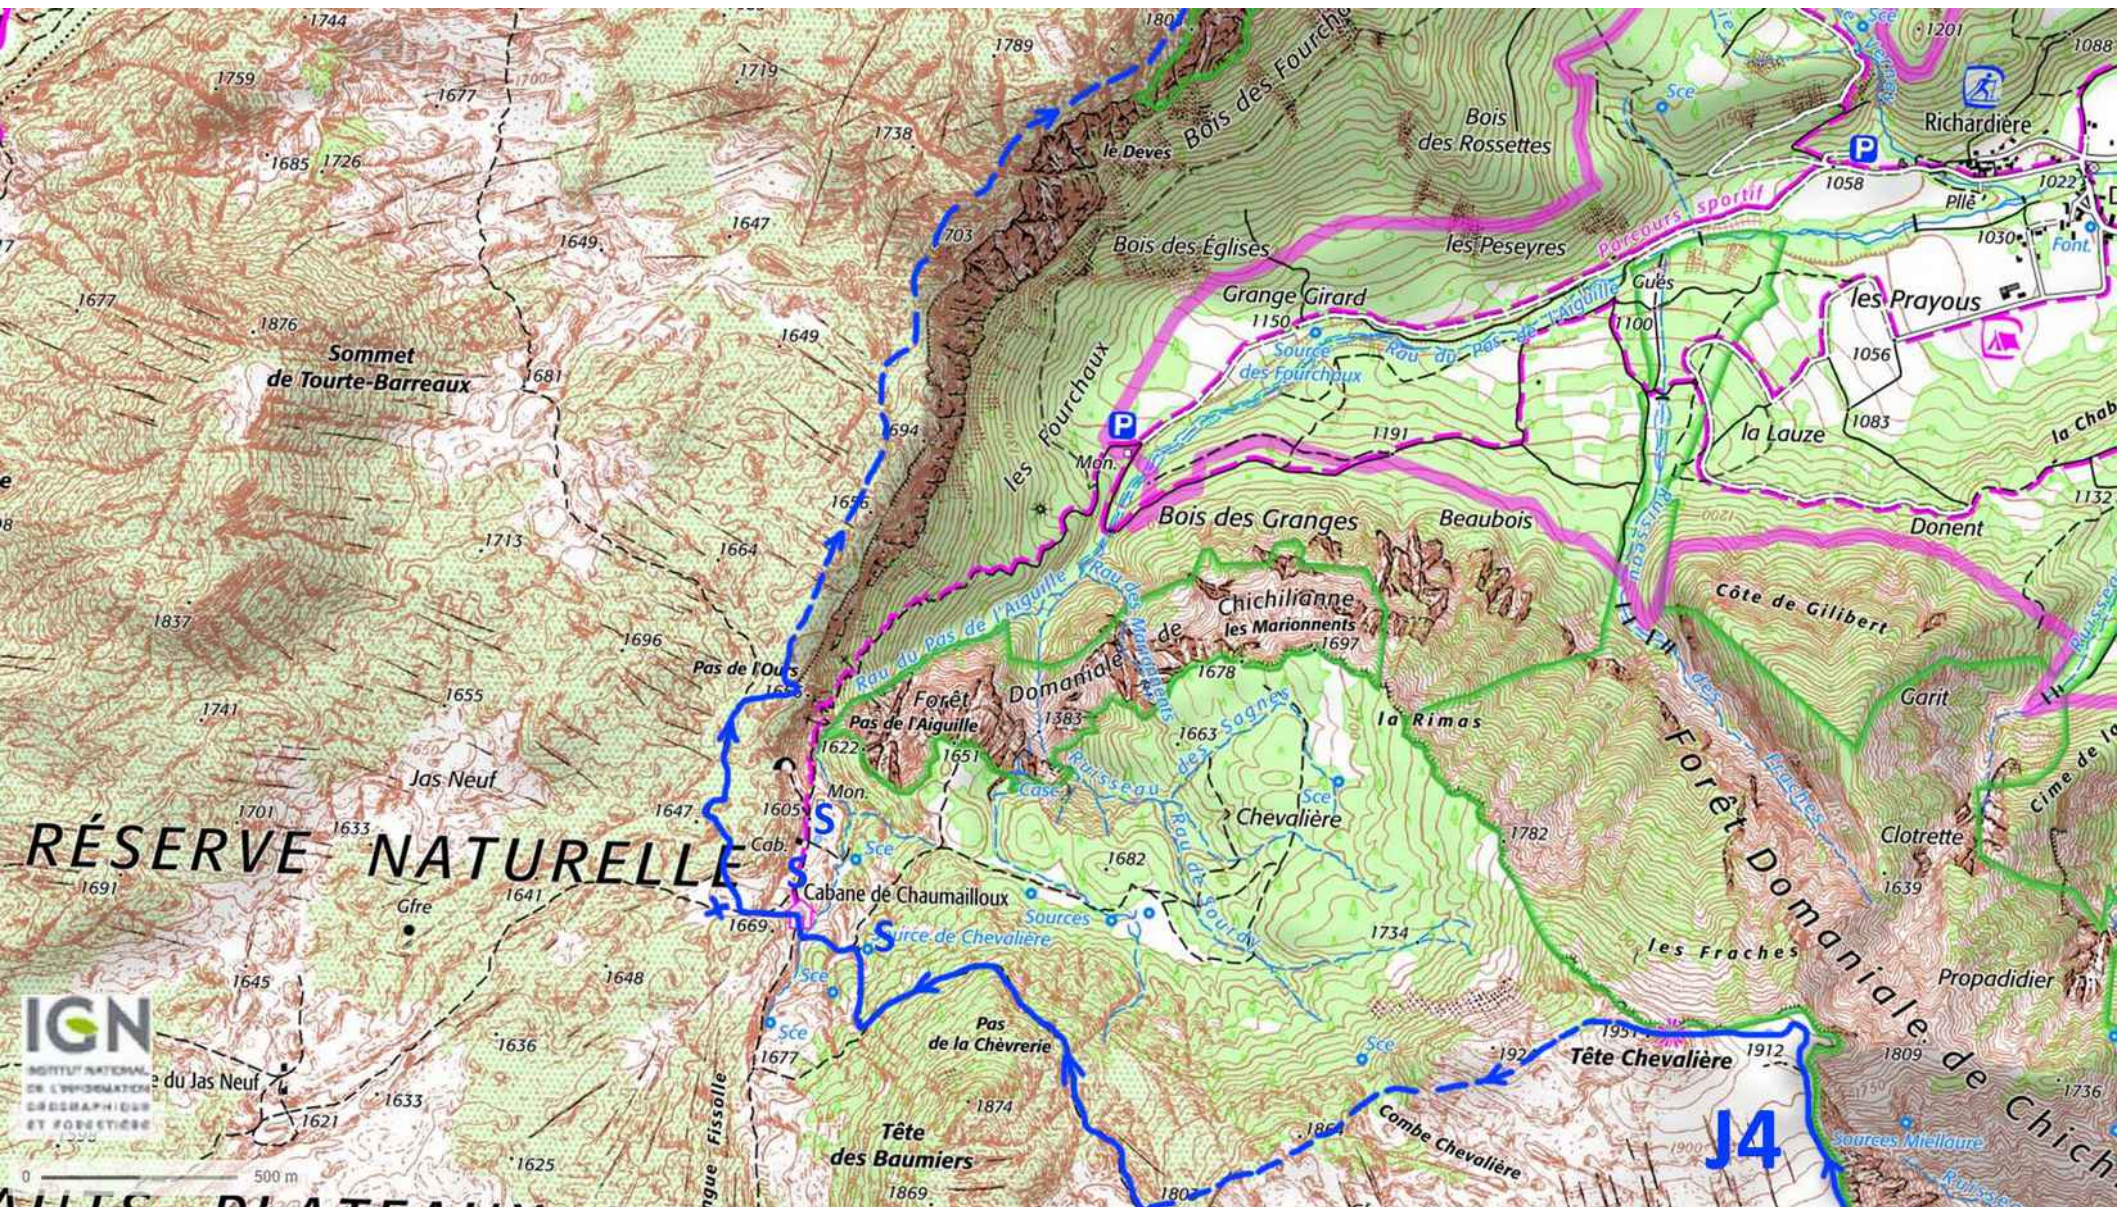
1744
1759
1677
1719
1789
1801
1685
1726
1738
le Devès
Bois des Fourchaux
Bois des Rosettes
1201
1088
Richardière
1058
Pilé
1022
1030
Font.
1647
1649
703
Bois des Églises
les Peseyres
Parcours sportif
Grange Girard
Gués
les Prayous
1677
1876
Sommet de Tourte-Barreaux
1681
1649
1150
Source des Fourchaux
Rau du Pas de l'Aiguille
1100
1056
les Fourchaux
Mon.
1694
1191
la Lauze
1083
la Chab
1713
1664
1656
Bois des Granges
Beaubois
Donent
1132
1837
1696
Rau du Pas de l'Aiguille
Chichilianne
les Marionnents
1697
Côte de Gilibert
Pas de l'Ours
Forêt Domaniale de
1678
Garit
1741
1655
Pas de l'Aiguille
1383
1663
la Rimas
Forêt Domaniale de Chich
1622
1651
Ruisseau des Sagnes
Case
Jas Neuf
1647
Mon.
1605
S
Sce
Chevalière
1701
1633
RÉSERVE NATURELLE
Cab.
S
Sce
1682
1782
Clotrette
Cime de
1691
1641
Cabane de Chaumailloux
Sources
1639
Gfre
1669
S
Source de Chevalière
1734
Les Fraches
1645
1648
Sce
Propadidier
Sce
Pas de la Chèvrerie
Sce
1951
Tête Chevalière
1912
1809
IGN
INSTITUT NATIONAL DE L'INFORMATION GÉOGRAPHIQUE ET FORESTIÈRE
1636
du Jas Neuf
1677
1874
Combe Chevalière
1736
1621
1633
Tête des Baumiers
J4
Sources Mielluire
0
500 m
1625
1869
1801
Fissolle